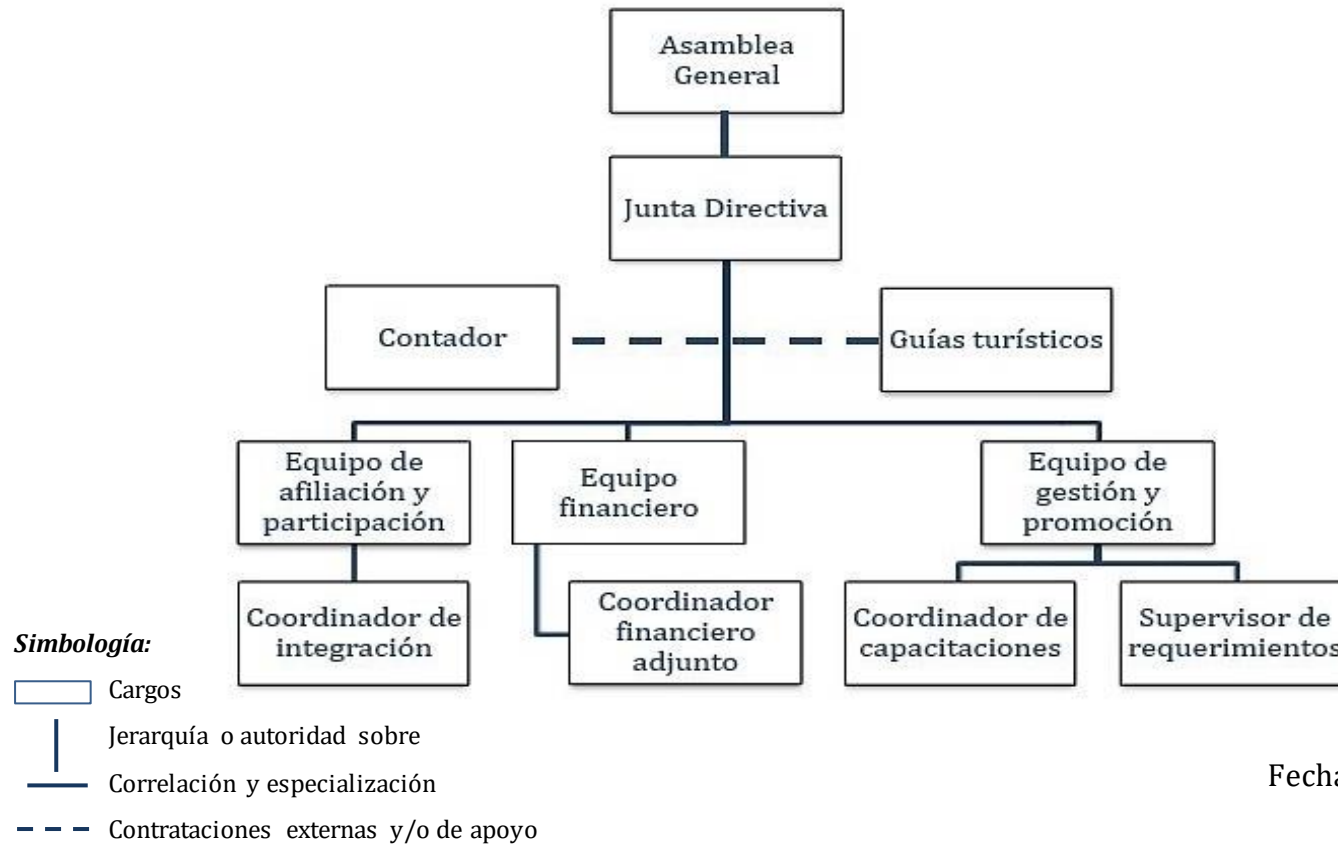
Asamblea General

Junta Directiva

Contador

Guías turísticos

Equipo de afiliación y participación

Equipo financiero

Equipo de gestión y promoción

Coordinador de integración

Coordinador financiero adjunto

Coordinador de capacitaciones

Supervisor de requerimientos

Simbología:

Cargos

Jerarquía o autoridad sobre

Correlación y especialización

Contrataciones externas y/o de apoyo

Fecha